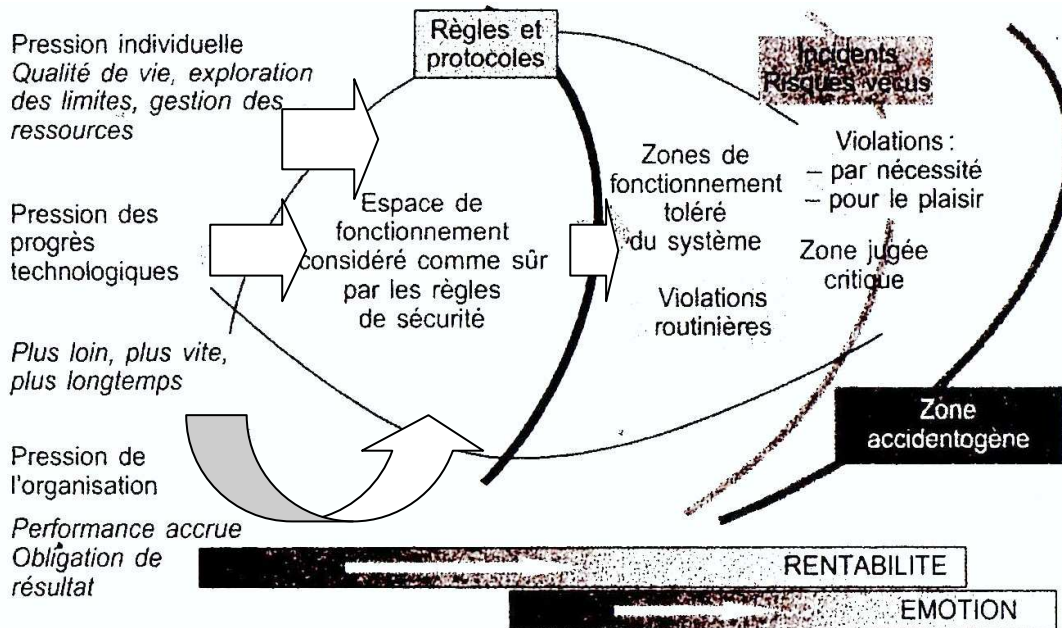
Pression individuelle
*Qualité de vie, exploration des limites, gestion des ressources*

Règles et protocoles

Incidents
Risques vécus

Violations :
– par nécessité
– pour le plaisir

Zones de fonctionnement toléré du système

Espace de fonctionnement considéré comme sûr par les règles de sécurité

Pression des progrès technologiques

Zone jugée critique

Violations routinières

*Plus loin, plus vite, plus longtemps*

Zone accidentogène

Pression de l'organisation
*Performance accrue
Obligation de résultat*

RENTABILITE

EMOTION